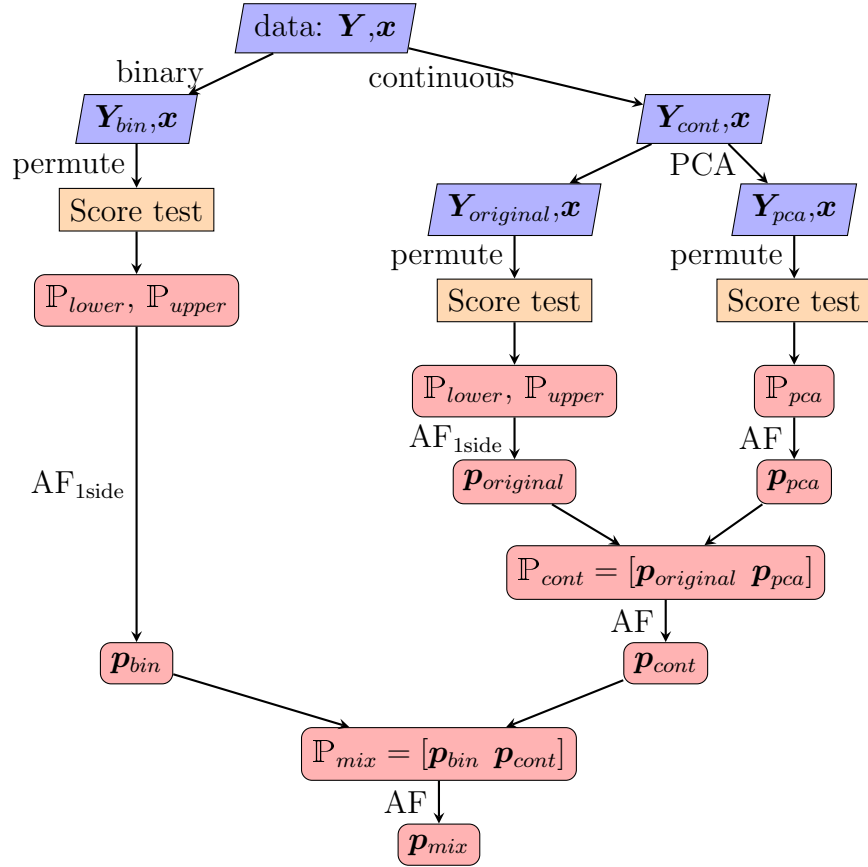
data: $\boldsymbol{Y}$,$\boldsymbol{x}$

binary

continuous

$\boldsymbol{Y}_{bin}$,$\boldsymbol{x}$

$\boldsymbol{Y}_{cont}$,$\boldsymbol{x}$

permute

PCA

Score test

$\boldsymbol{Y}_{original}$,$\boldsymbol{x}$

$\boldsymbol{Y}_{pca}$,$\boldsymbol{x}$

permute

permute

$\mathbb{P}_{lower}$, $\mathbb{P}_{upper}$

Score test

Score test

$\mathbb{P}_{lower}$, $\mathbb{P}_{upper}$

$\mathbb{P}_{pca}$

AF$_{\text{1side}}$

AF

AF$_{\text{1side}}$

$\boldsymbol{p}_{original}$

$\boldsymbol{p}_{pca}$

$\mathbb{P}_{cont} = [\boldsymbol{p}_{original}\ \ \boldsymbol{p}_{pca}]$

AF

$\boldsymbol{p}_{bin}$

$\boldsymbol{p}_{cont}$

$\mathbb{P}_{mix} = [\boldsymbol{p}_{bin}\ \ \boldsymbol{p}_{cont}]$

AF

$\boldsymbol{p}_{mix}$